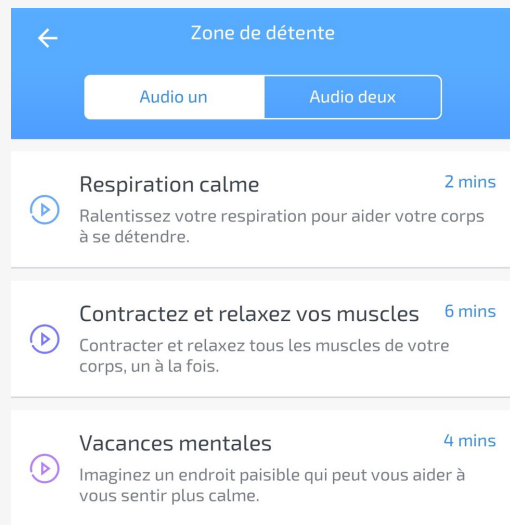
Zone de détente

Audio un

Audio deux

Respiration calme

2 mins

Ralentissez votre respiration pour aider votre corps à se détendre.

Contractez et relaxez vos muscles

6 mins

Contracter et relaxez tous les muscles de votre corps, un à la fois.

Vacances mentales

4 mins

Imaginez un endroit paisible qui peut vous aider à vous sentir plus calme.